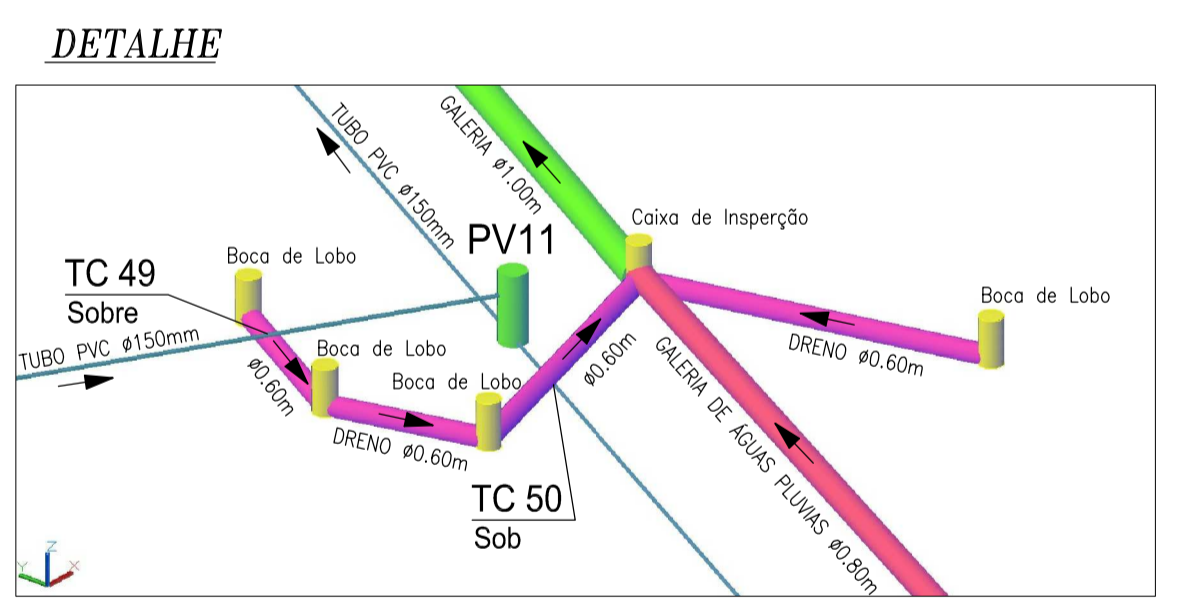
DETALHE

TUBO PVC ø150mm

GALERIA ø1.00m

Caixa de Inspeção

PV11

Boca de Lobo

TC 49

Sobre

Boca de Lobo

TUBO PVC ø150mm

Boca de Lobo

ø0.60m

Boca de Lobo

ø0.60m

DRENO ø0.60m

GALERIA DE ÁGUAS PLUVIAS ø0.80m

DRENO ø0.60m

TC 50

Sob

Z

Y

X